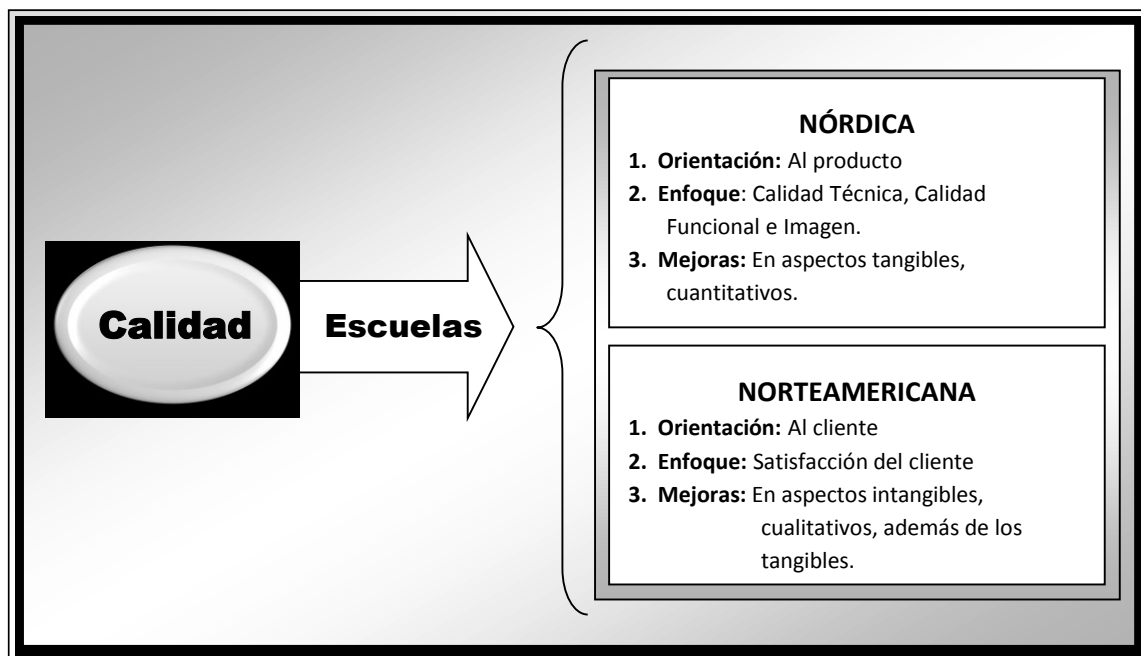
Calidad

Escuelas

NÓRDICA
1. Orientación: Al producto
2. Enfoque: Calidad Técnica, Calidad Funcional e Imagen.
3. Mejoras: En aspectos tangibles, cuantitativos.

NORTEAMERICANA
1. Orientación: Al cliente
2. Enfoque: Satisfacción del cliente
3. Mejoras: En aspectos intangibles, cualitativos, además de los tangibles.